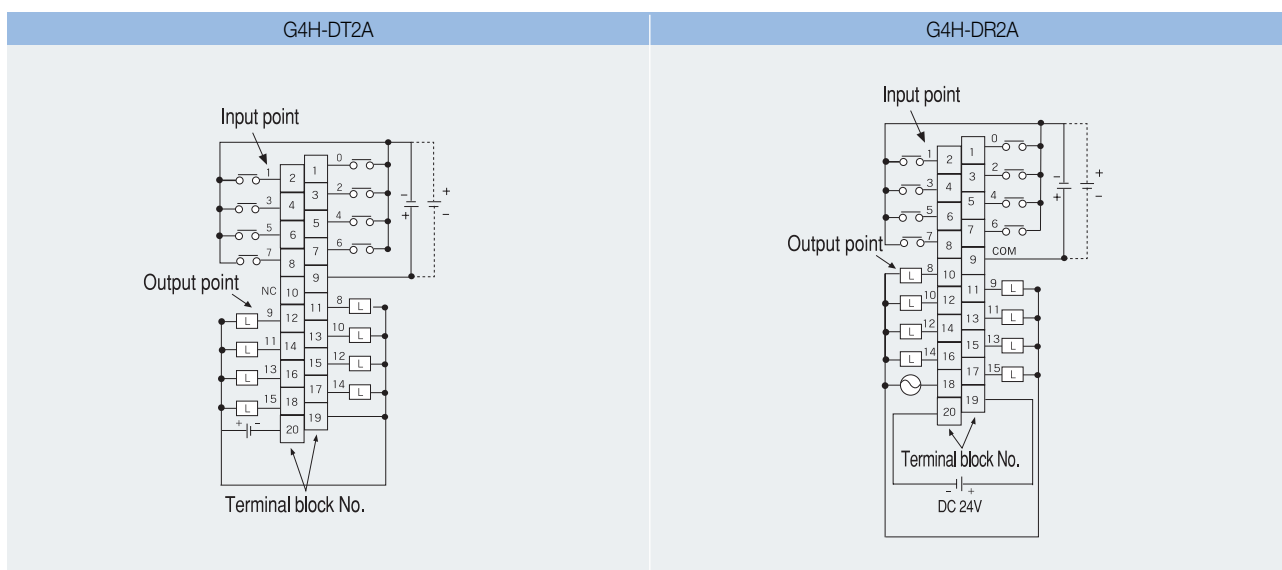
G4H-DT2A

G4H-DR2A

Input point

1 2 1 0
3 4 3 2
5 6 5 4
7 8 7 6
9
- + + -
Output point
NC 10
11 8 L
L 9 12
13 10 L
L 11 14
15 12 L
L 13 16
17 14 L
L 15 18
19
+ - 20

Terminal block No.

Input point

1 2 1 0
3 4 3 2
5 6 5 4
7 8 7 6
COM 9
- + + -
Output point
L 8 10
11 9 L
L 10 12
13 11 L
L 12 14
15 13 L
L 14 16
17 15 L
18
19
20

Terminal block No.
- +
DC 24V